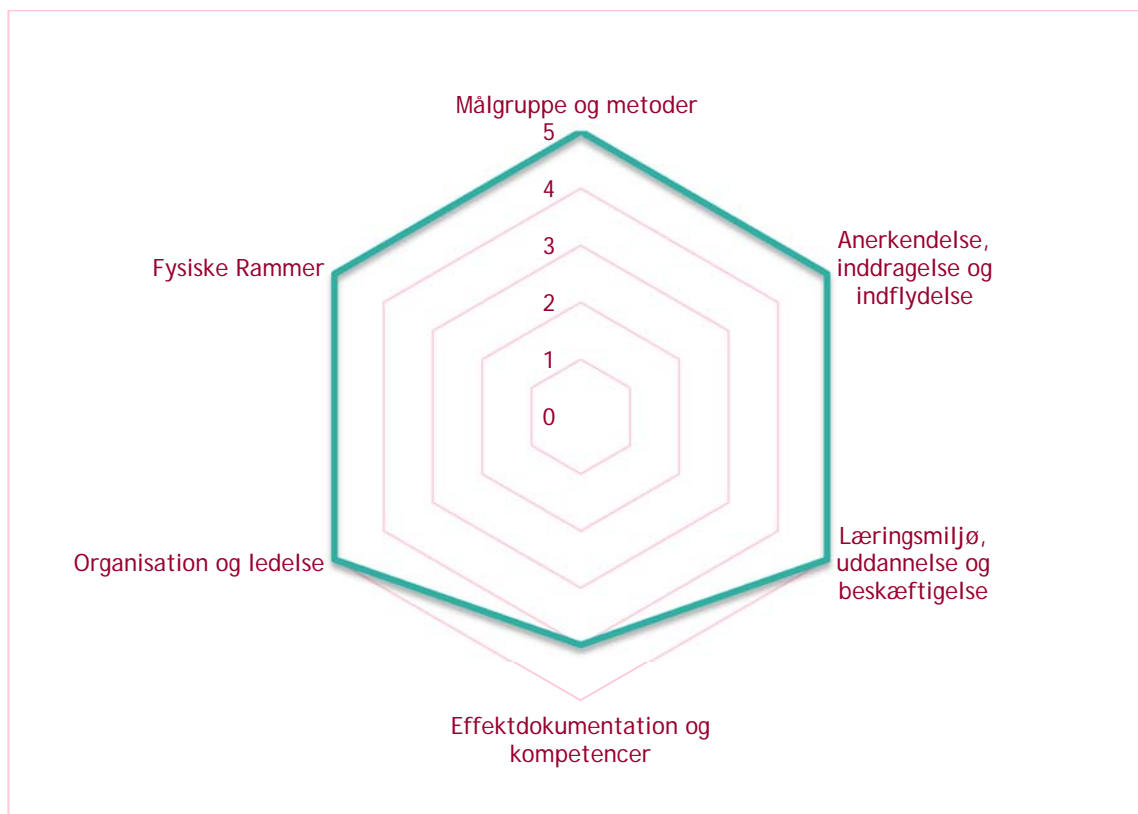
Målgruppe og metoder

5

4

3

2

1

0

Anerkendelse, inddragelse og indflydelse

Læringsmiljø, uddannelse og beskæftigelse

Effektdokumentation og kompetencer

Organisation og ledelse

Fysiske Rammer